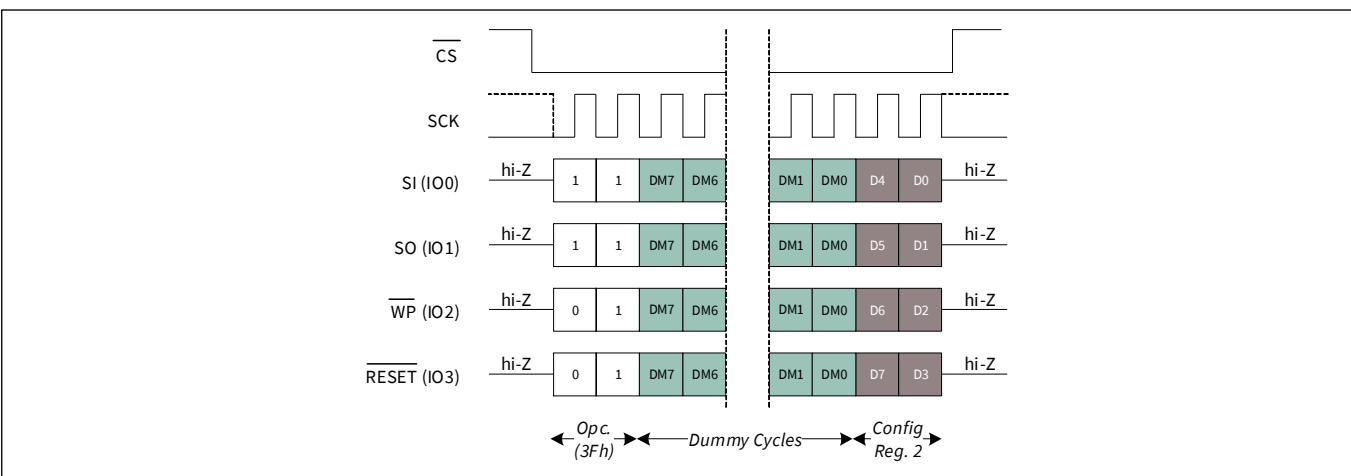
$\overline{CS}$

SCK

SI (IO0) hi-Z 1 1 DM7 DM6 DM1 DM0 D4 D0 hi-Z

SO (IO1) hi-Z 1 1 DM7 DM6 DM1 DM0 D5 D1 hi-Z

$\overline{WP}$ (IO2) hi-Z 0 1 DM7 DM6 DM1 DM0 D6 D2 hi-Z

$\overline{RESET}$ (IO3) hi-Z 0 1 DM7 DM6 DM1 DM0 D7 D3 hi-Z

Opc. (3Fh)

Dummy Cycles

Config Reg. 2